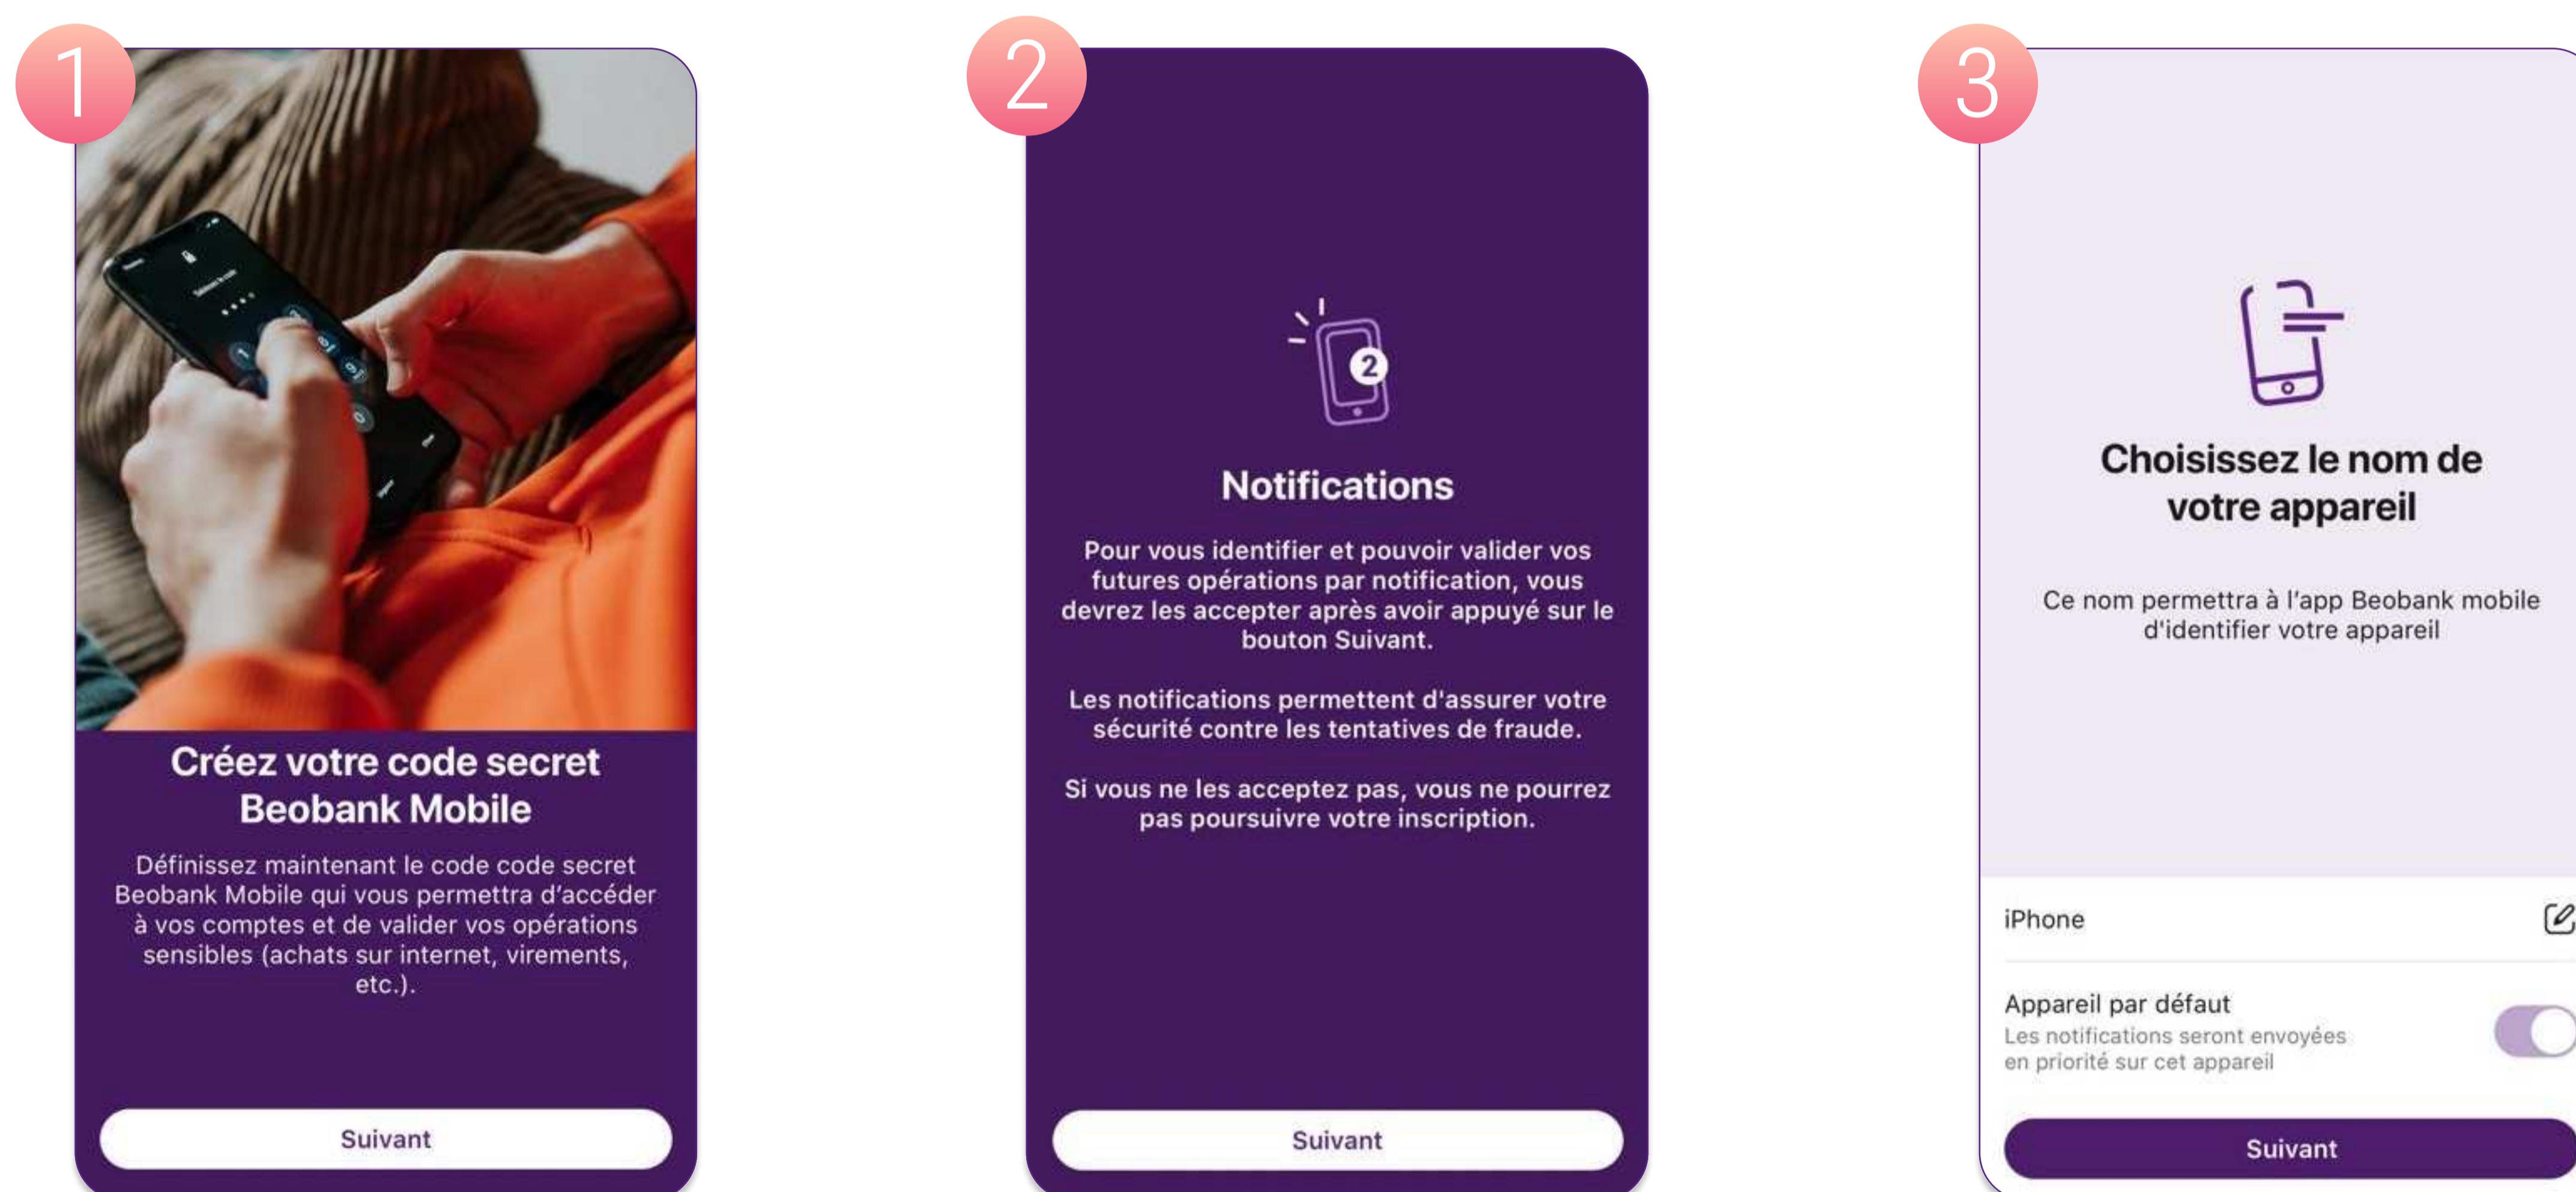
1

Créez votre code secret Beobank Mobile

Définissez maintenant le code code secret Beobank Mobile qui vous permettra d'accéder à vos comptes et de valider vos opérations sensibles (achats sur internet, virements, etc.).

Suivant

2

Notifications

Pour vous identifier et pouvoir valider vos futures opérations par notification, vous devrez les accepter après avoir appuyé sur le bouton Suivant.

Les notifications permettent d'assurer votre sécurité contre les tentatives de fraude.

Si vous ne les acceptez pas, vous ne pourrez pas poursuivre votre inscription.

Suivant

3

Choisissez le nom de votre appareil

Ce nom permettra à l'app Beobank mobile d'identifier votre appareil

iPhone

Appareil par défaut
Les notifications seront envoyées en priorité sur cet appareil

Suivant